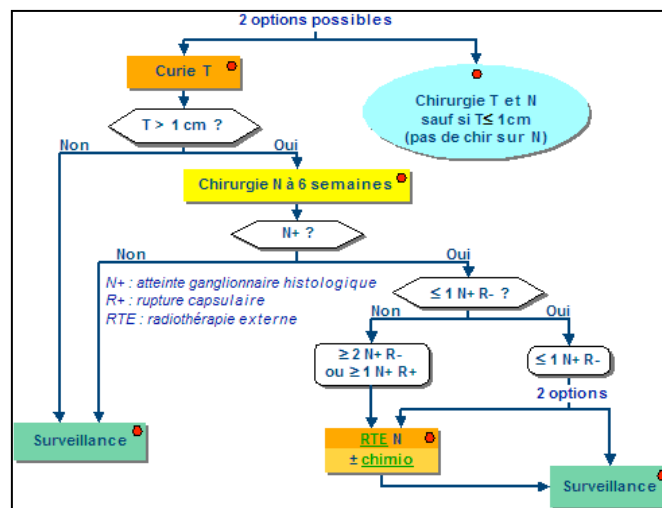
2 options possibles

Curie T

Chirurgie T et N sauf si T≤ 1cm (pas de chir sur N)

T > 1 cm ?

Non

Oui

Chirurgie N à 6 semaines

N+ ?

Non

Oui

N+ : atteinte ganglionnaire histologique
R+ : rupture capsulaire
RTE : radiothérapie externe

≤ 1 N+ R- ?

Non

Oui

≥ 2 N+ R- ou ≥ 1 N+ R+

≤ 1 N+ R-

2 options

Surveillance

RTE N
± chimio

Surveillance